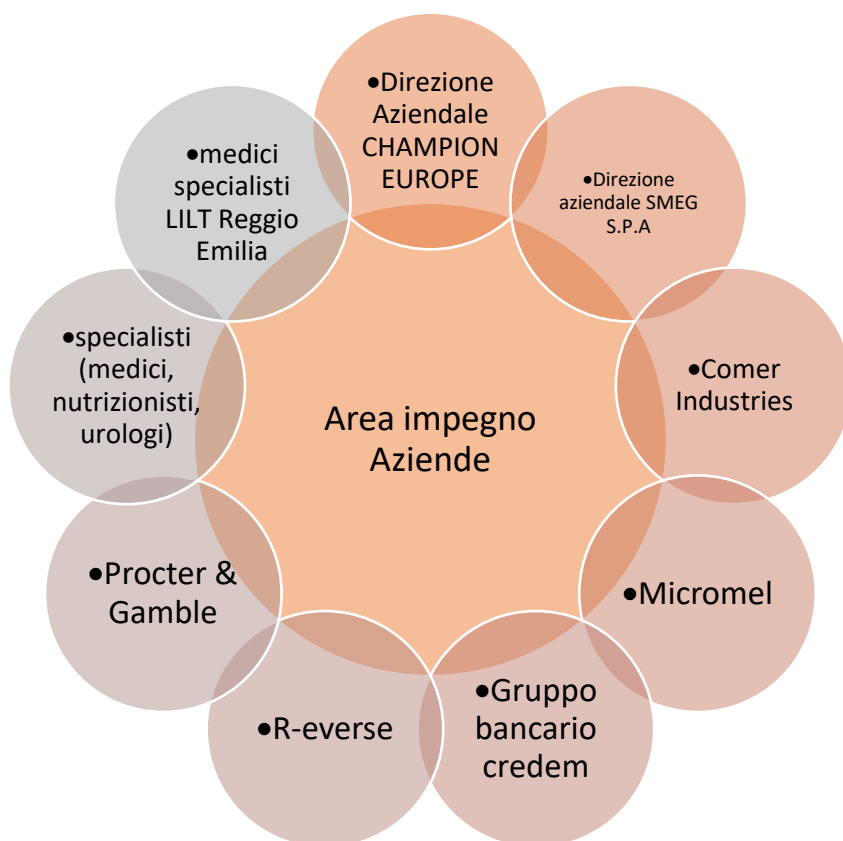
Area impegno Aziende

•Direzione Aziendale CHAMPION EUROPE

•Direzione aziendale SMEG S.P.A

•Comer Industries

•Micromel

•Gruppo bancario credem

•R-everse

•Procter & Gamble

•specialisti (medici, nutrizionisti, urologi)

•medici specialisti LILT Reggio Emilia